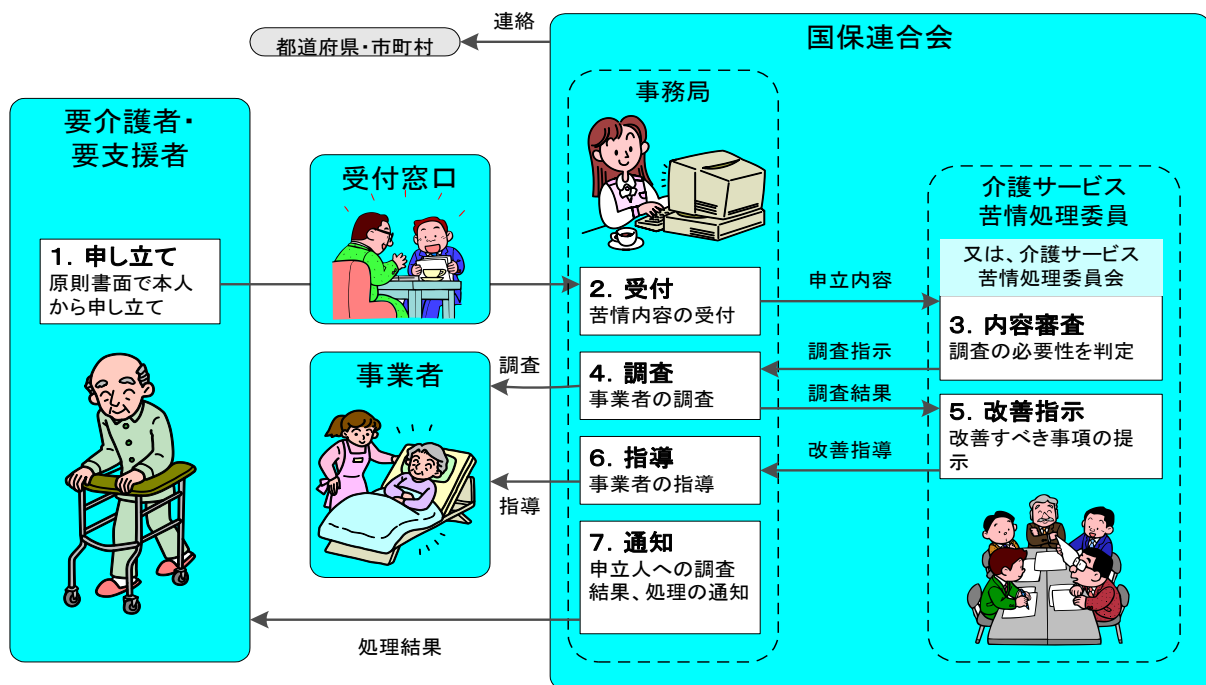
連絡

都道府県・市町村

国保連合会

要介護者・要支援者

受付窓口

事務局

介護サービス苦情処理委員

又は、介護サービス苦情処理委員会

1. 申し立て
原則書面で本人から申し立て

2. 受付
苦情内容の受付

申立内容

3. 内容審査
調査の必要性を判定

調査指示

事業者

調査

4. 調査
事業者の調査

調査結果

5. 改善指示
改善すべき事項の提示

改善指導

6. 指導
事業者の指導

指導

7. 通知
申立人への調査結果、処理の通知

処理結果